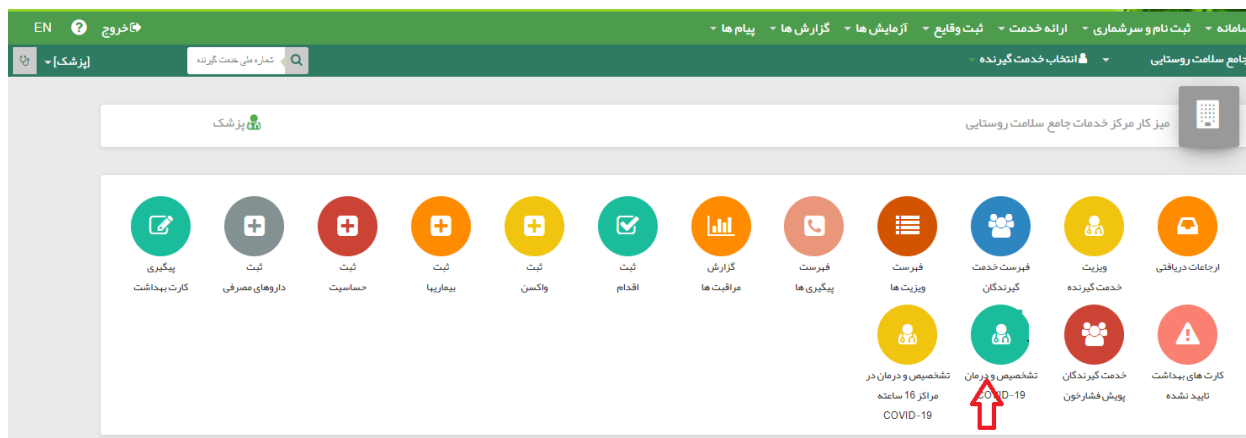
سامانه ▾ ثبت نام و سرشماری ▾ ارائه خدمت ▾ ثبت وقایع ▾ آزمایش ها ▾ گزارش ها ▾ پیام ها ▾

خروج EN

جامع سلامت روستایی ▾ انتخاب خدمت گیرنده ▾

شماره ملی خدمت گیرنده

[پزشک] ▾

میز کار مرکز خدمات جامع سلامت روستایی

پزشک

ارجاعات دریافتی

ویزیت خدمت گیرنده

فهرست خدمت گیرندگان

فهرست ویزیت ها

فهرست پیگیری ها

گزارش مراقبت ها

ثبت اقدام

ثبت واکسن

ثبت بیماریها

ثبت حساسیت

ثبت داروهای مصرفی

پیگیری کارت بهداشت

کارت های بهداشت تایید نشده

خدمت گیرندگان پویش فشارخون

تشخیص و درمان COVID-19

تشخیص و درمان در مراکز 16 ساعته COVID-19